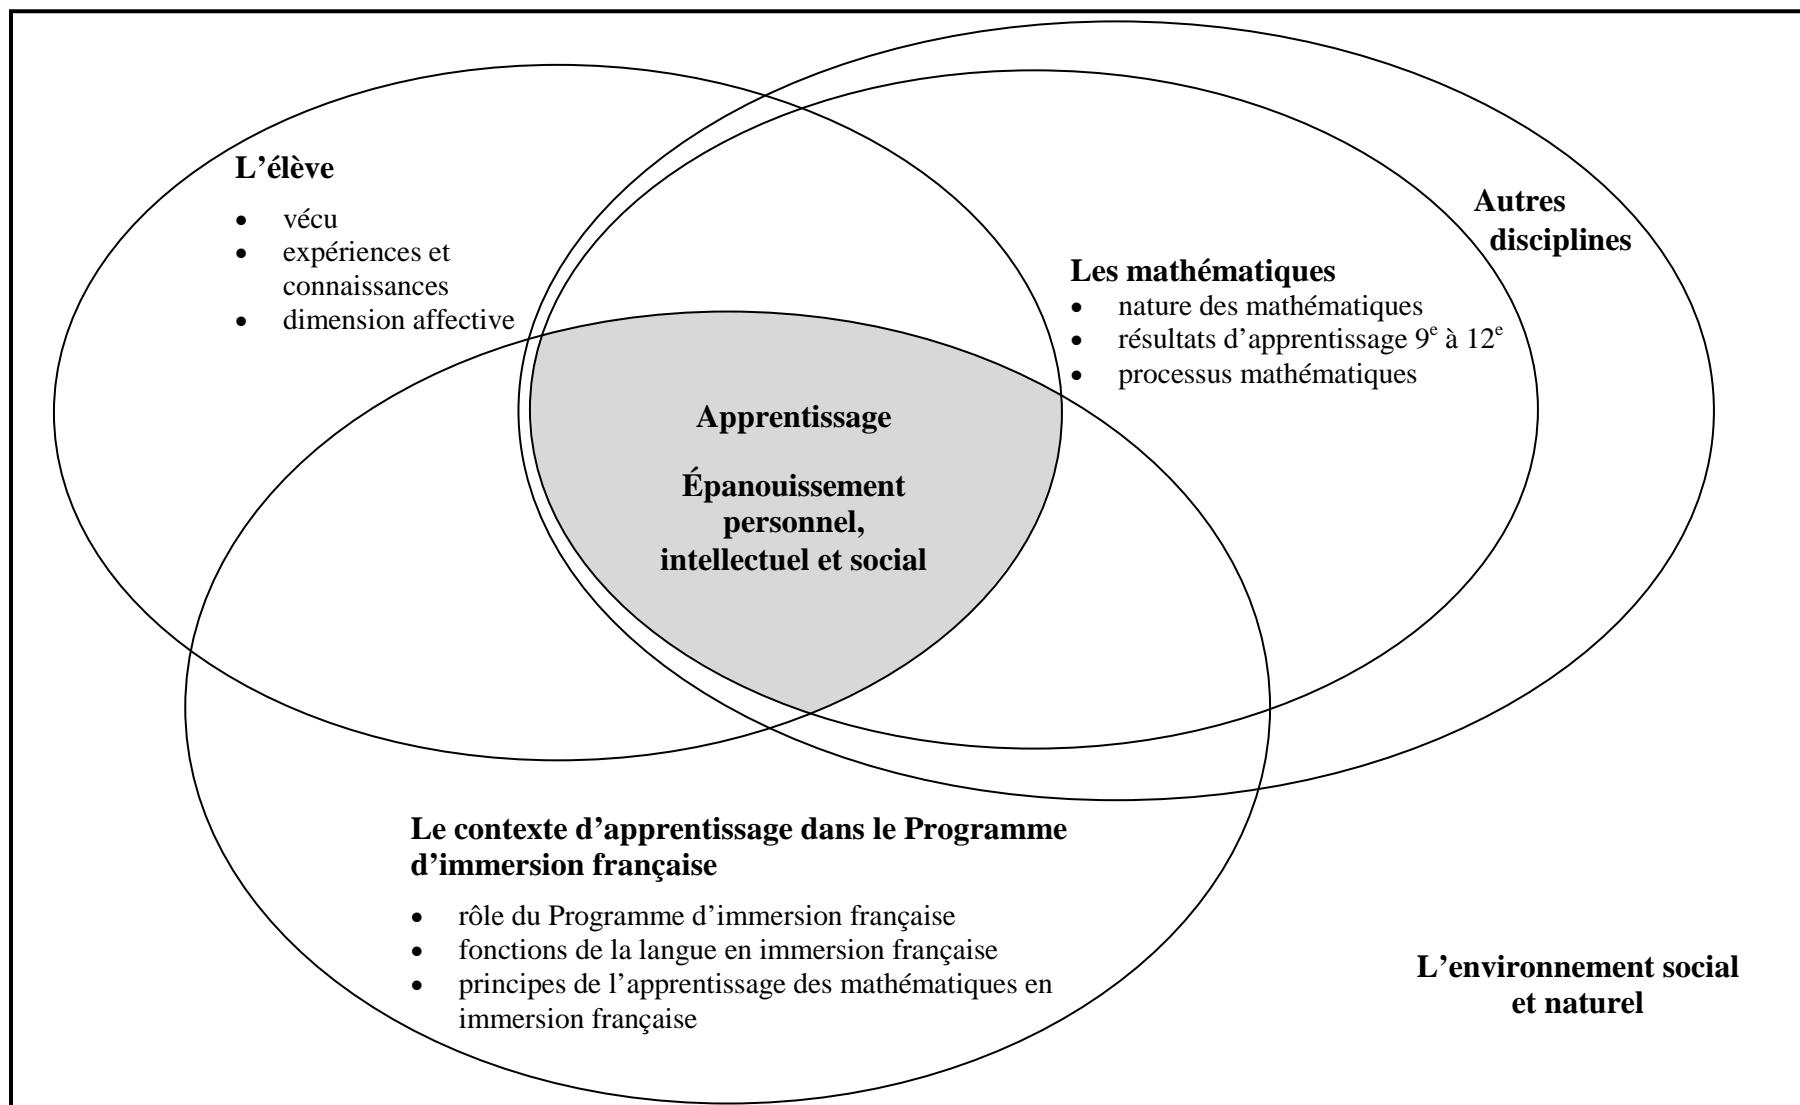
**L'élève**

- vécu
- expériences et connaissances
- dimension affective

**Autres disciplines**

**Les mathématiques**

- nature des mathématiques
- résultats d'apprentissage $9^e$ à $12^e$
- processus mathématiques

**Apprentissage**

**Épanouissement personnel, intellectuel et social**

**Le contexte d'apprentissage dans le Programme d'immersion française**

- rôle du Programme d'immersion française
- fonctions de la langue en immersion française
- principes de l'apprentissage des mathématiques en immersion française

**L'environnement social et naturel**